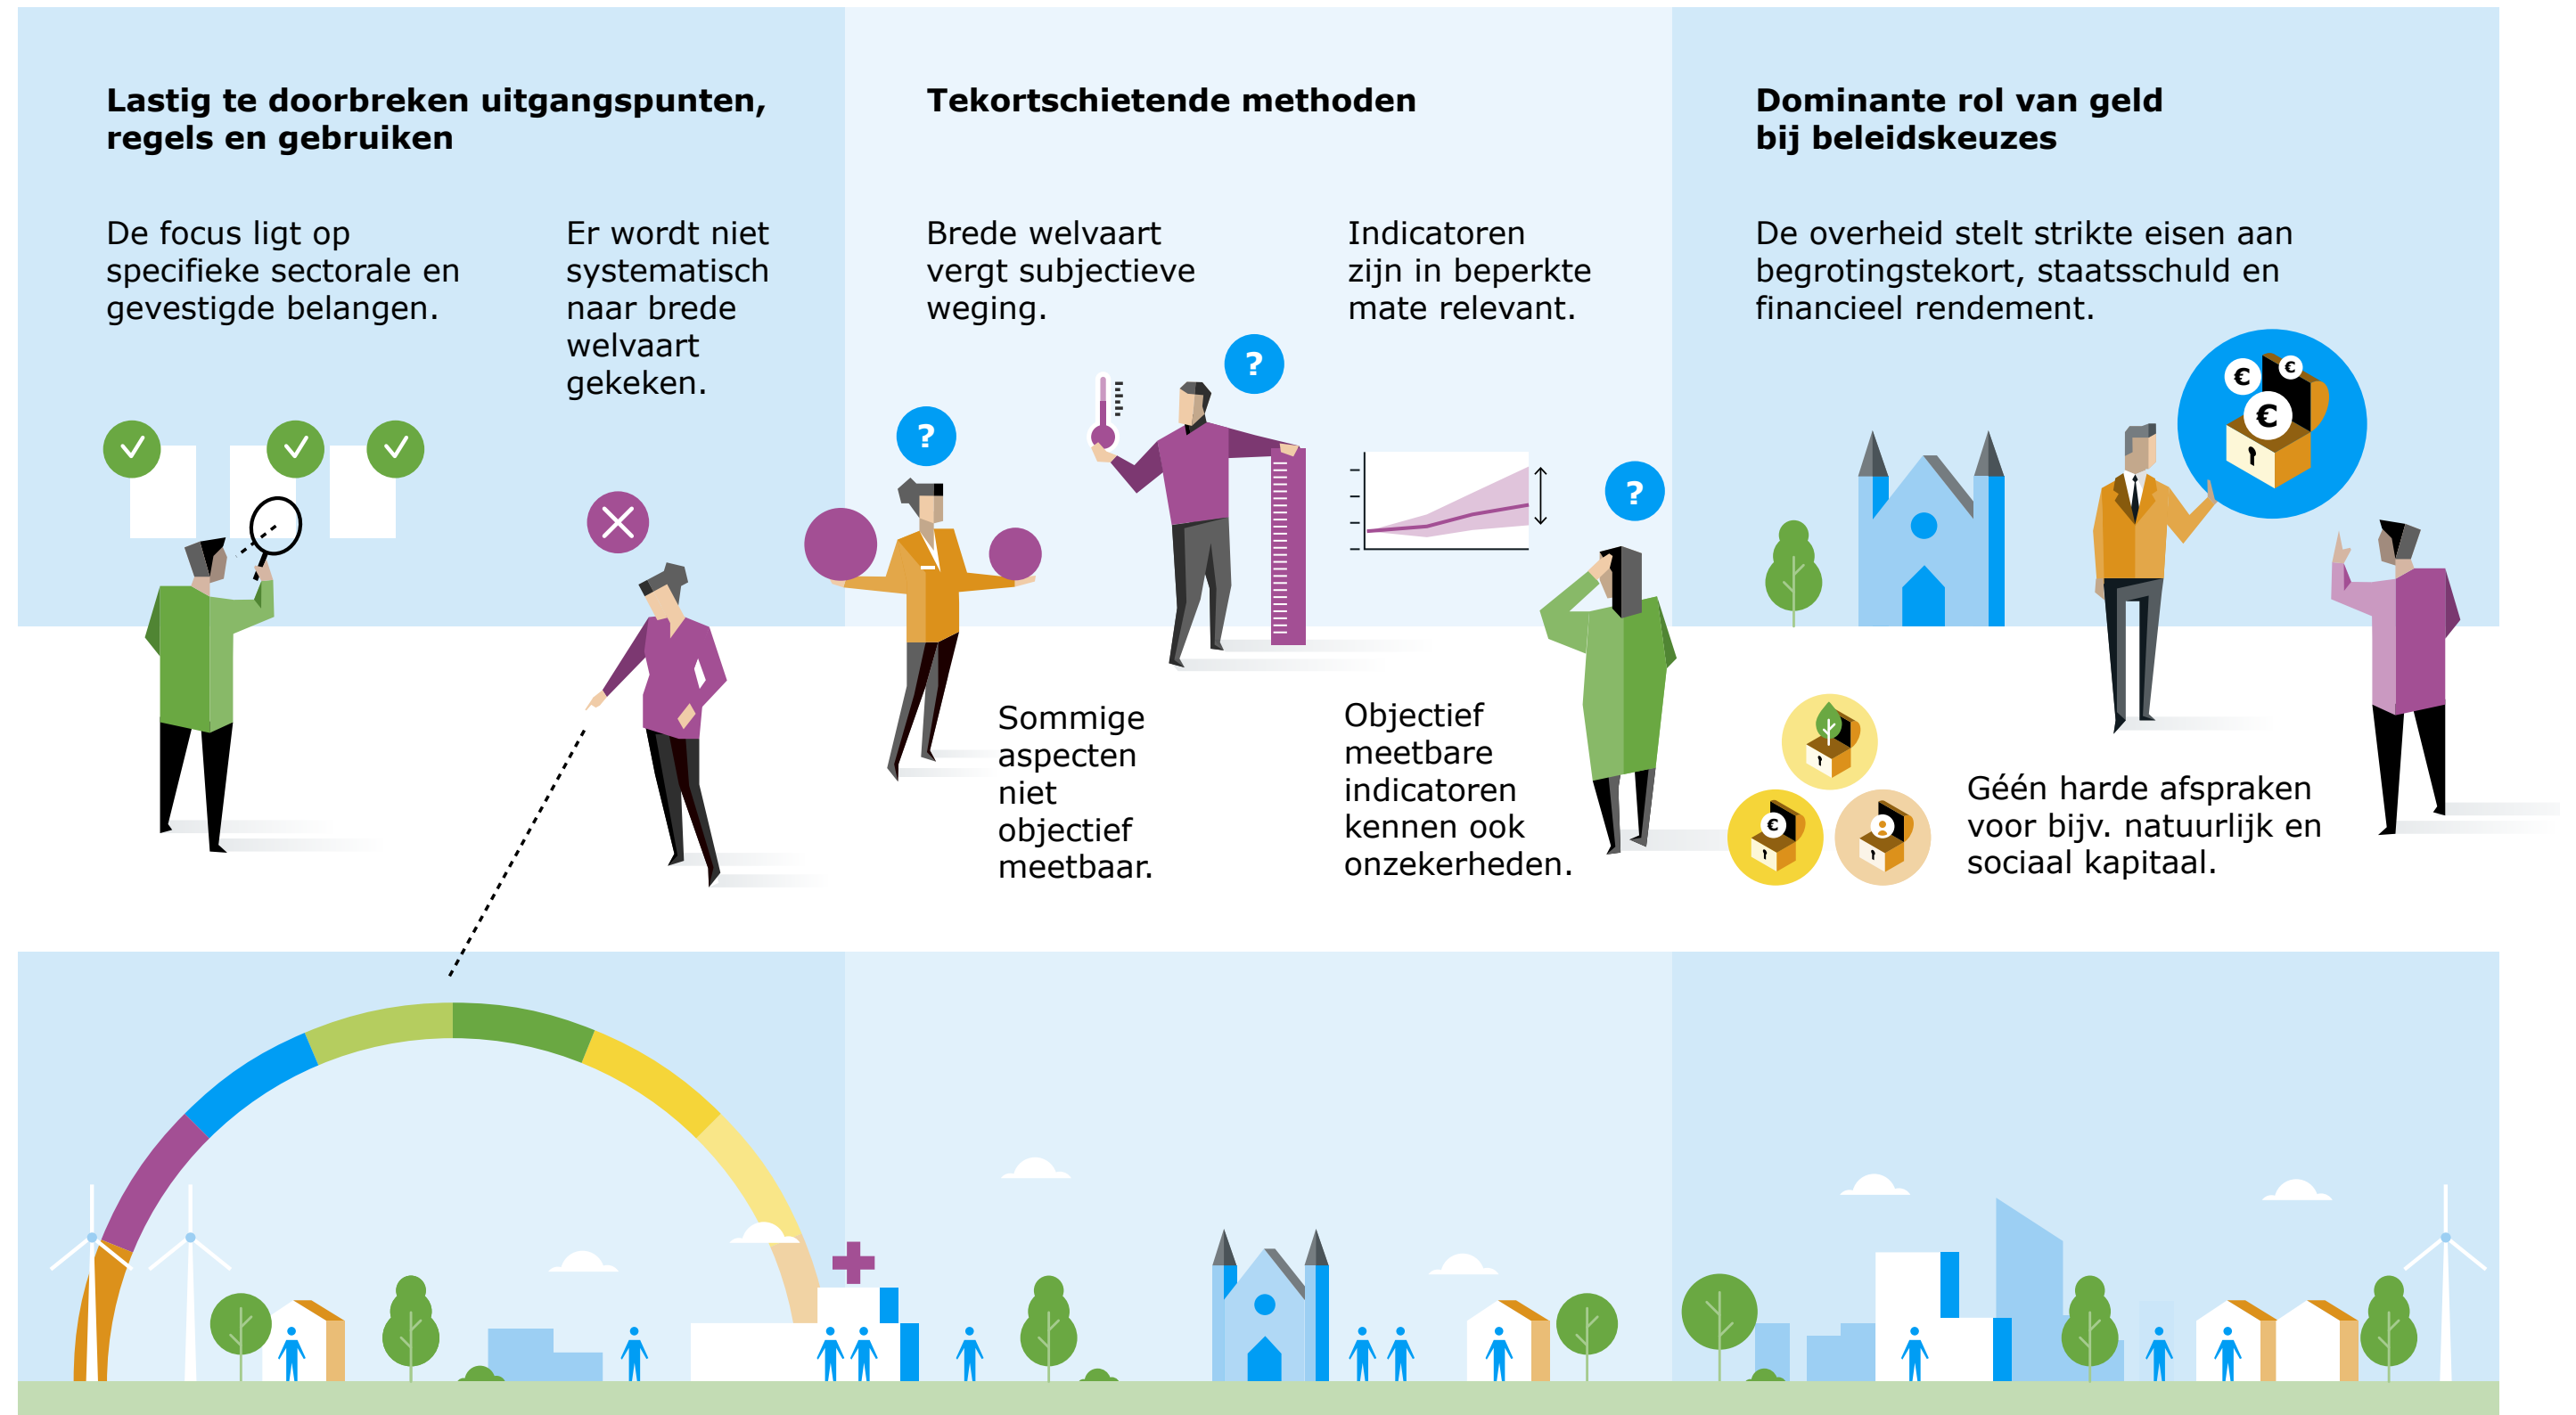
Lastig te doorbreken uitgangspunten, regels en gebruiken

De focus ligt op specifieke sectorale en gevestigde belangen.

Er wordt niet systematisch naar brede welvaart gekeken.

Tekortschietende methoden

Brede welvaart vergt subjectieve weging.

Indicatoren zijn in beperkte mate relevant.

Sommige aspecten niet objectief meetbaar.

Objectief meetbare indicatoren kennen ook onzekerheden.

Dominante rol van geld bij beleidskeuzes

De overheid stelt strikte eisen aan begrotingstekort, staatsschuld en financieel rendement.

Géén harde afspraken voor bijv. natuurlijk en sociaal kapitaal.